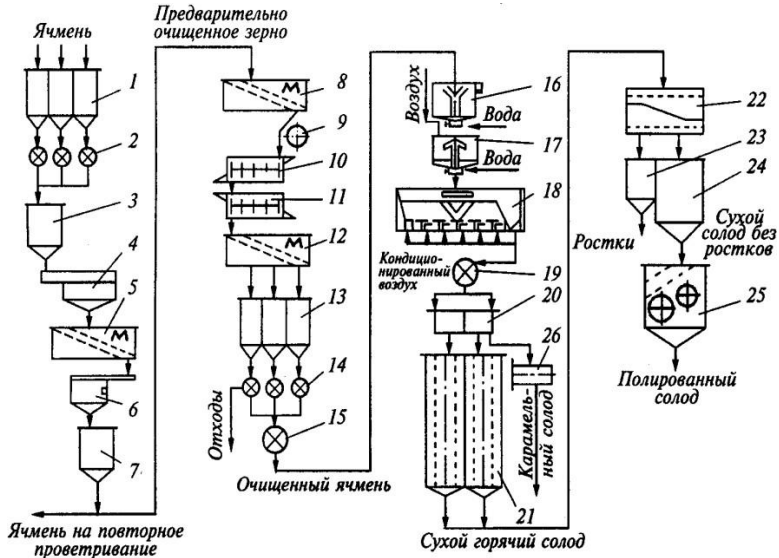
Ячмень

Предварительно очищенное зерно

1
2
3
4
5
6
7

Ячмень на повторное проветривание

8
9
10
11
12
13
14
15

Отходы

Очищенный ячмень

Воздух
16
Вода
17
Вода
18
Кондиционированный воздух
19
20
26
Карамельный солод
21

Сухой горячий солод

22
23
24
Ростки
Сухой солод без ростков
25

Полированный солод